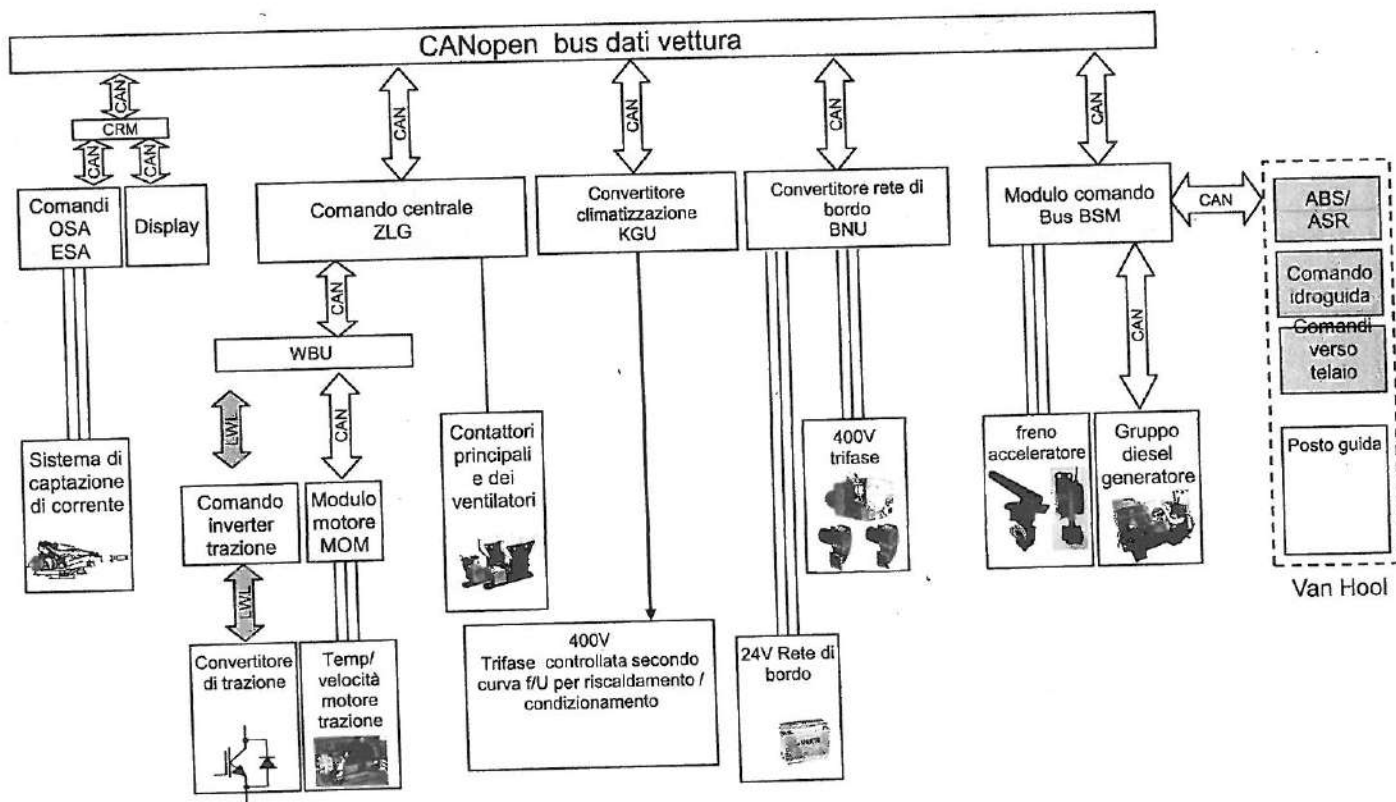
CANopen bus dati vettura

CAN

CRM

CAN

CAN

Comandi OSA ESA

Display

Sistema di captazione di corrente

CAN

Comando centrale ZLG

CAN

WBU

LWL

CAN

Comando inverter trazione

Modulo motore MOM

LWL

Convertitore di trazione

Temp/ velocità motore trazione

Contattori principali e dei ventilatori

CAN

Convertitore climatizzazione KGU

400V
Trifase controllata secondo curva f/U per riscaldamento / condizionamento

CAN

Convertitore rete di bordo BNU

400V trifase

24V Rete di bordo

CAN

Modulo comando Bus BSM

CAN

CAN

freno acceleratore

Gruppo diesel generatore

ABS/ ASR

Comando idroguida

Comandi verso telaio

Posto guida

Van Hool